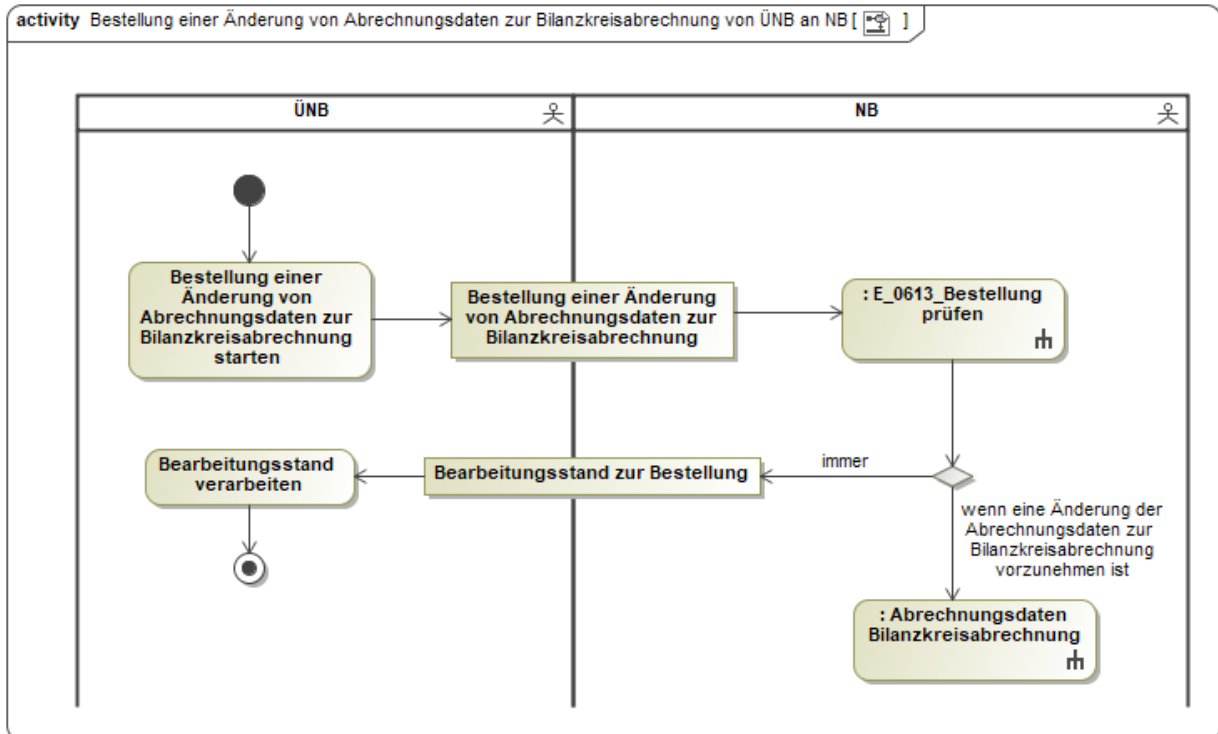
activity Bestellung einer Änderung von Abrechnungsdaten zur Bilanzkreisabrechnung von ÜNB an NB [ ]

ÜNB

NB

Bestellung einer Änderung von Abrechnungsdaten zur Bilanzkreisabrechnung starten

Bestellung einer Änderung von Abrechnungsdaten zur Bilanzkreisabrechnung

: E_0613_Bestellung prüfen

immer

Bearbeitungsstand verarbeiten

Bearbeitungsstand zur Bestellung

wenn eine Änderung der Abrechnungsdaten zur Bilanzkreisabrechnung vorzunehmen ist

: Abrechnungsdaten Bilanzkreisabrechnung